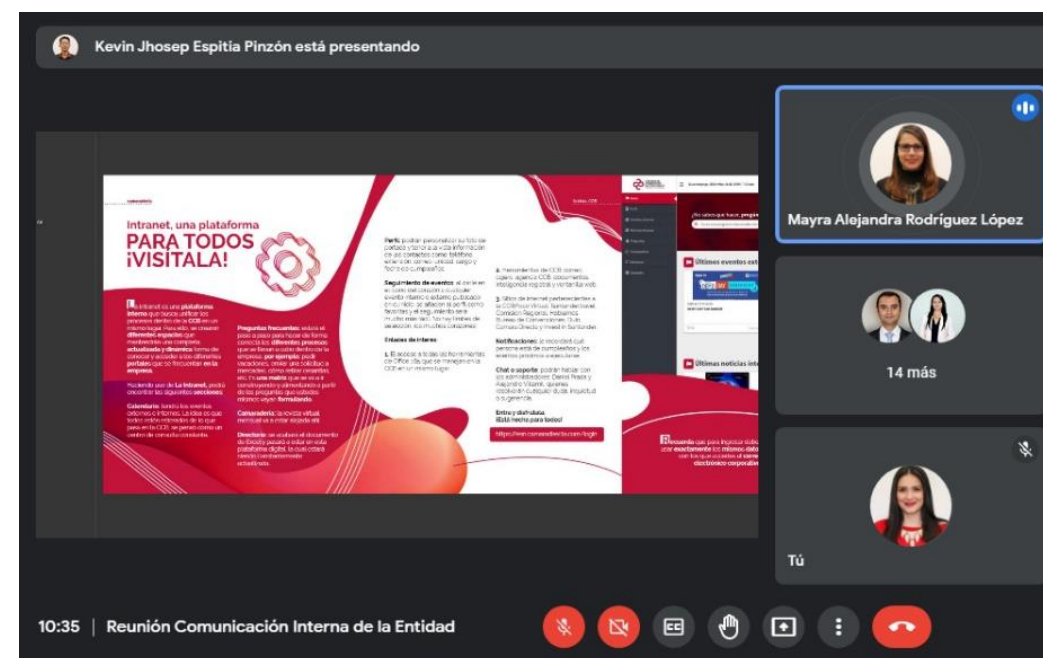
Kevin Jhosep Espitia Pinzón está presentando

Intranet, una plataforma PARA TODOS ¡VISÍTALA!

Perfil:

Seguimiento de eventos:

Enlaces de interés

Preguntas frecuentes:

Camaradería:

Directorio:

Notificaciones:

Chat o soporte:

Entra y disfruta. ¡Está hecha para todos!

https://ren.camaradirecta.com/login

Últimos eventos

Últimas noticias

Mayra Alejandra Rodríguez López

14 más

Tú

10:35 | Reunión Comunicación Interna de la Entidad